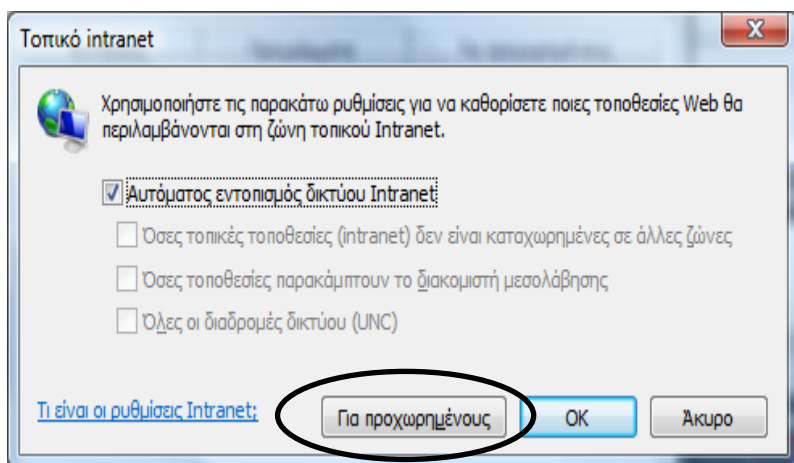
Τοπικό intranet

X

Χρησιμοποιήστε τις παρακάτω ρυθμίσεις για να καθορίσετε ποιες τοποθεσίες Web θα περιλαμβάνονται στη ζώνη τοπικού Intranet.

Αυτόματος εντοπισμός δικτύου Intranet

Όσες τοπικές τοποθεσίες (intranet) δεν είναι καταχωρημένες σε άλλες ζώνες

Όσες τοποθεσίες παρακάμπτουν το διακομιστή μεσολάβησης

Όλες οι διαδρομές δικτύου (UNC)

Τι είναι οι ρυθμίσεις Intranet;

Για προχωρημένους

OK

Άκυρο